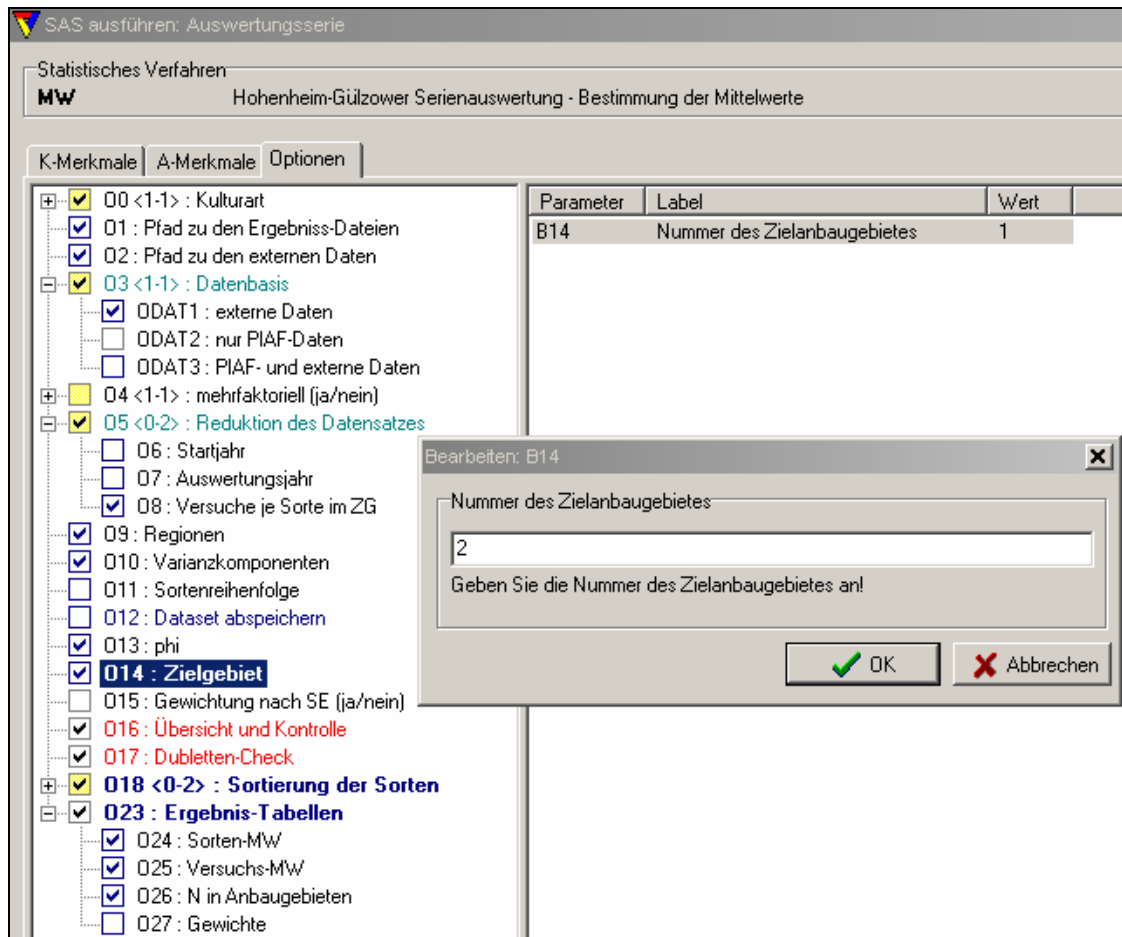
SAS ausführen: Auswertungsserie

Statistisches Verfahren
MW Hohenheim-Gülzower Serienauswertung - Bestimmung der Mittelwerte

K-Merkmale A-Merkmale Optionen

O0 <1-1> : Kulturart
O1 : Pfad zu den Ergebniss-Dateien
O2 : Pfad zu den externen Daten
O3 <1-1> : Datenbasis
ODAT1 : externe Daten
ODAT2 : nur PIAF-Daten
ODAT3 : PIAF- und externe Daten
O4 <1-1> : mehrfaktoriell (ja/nein)
O5 <0-2> : Reduktion des Datensatzes
O6 : Startjahr
O7 : Auswertungsjahr
O8 : Versuche je Sorte im ZG
O9 : Regionen
O10 : Varianzkomponenten
O11 : Sortenreihenfolge
O12 : Dataset abspeichern
O13 : phi
O14 : Zielgebiet
O15 : Gewichtung nach SE (ja/nein)
O16 : Übersicht und Kontrolle
O17 : Dubletten-Check
O18 <0-2> : Sortierung der Sorten
O23 : Ergebnis-Tabellen
O24 : Sorten-MW
O25 : Versuchs-MW
O26 : N in Anbaugebieten
O27 : Gewichte

| Parameter | Label | Wert |
|---|---|---|
| B14 | Nummer des Zielanbaugebietes | 1 |

Bearbeiten: B14
Nummer des Zielanbaugebietes
2
Geben Sie die Nummer des Zielanbaugebietes an!
OK Abbrechen